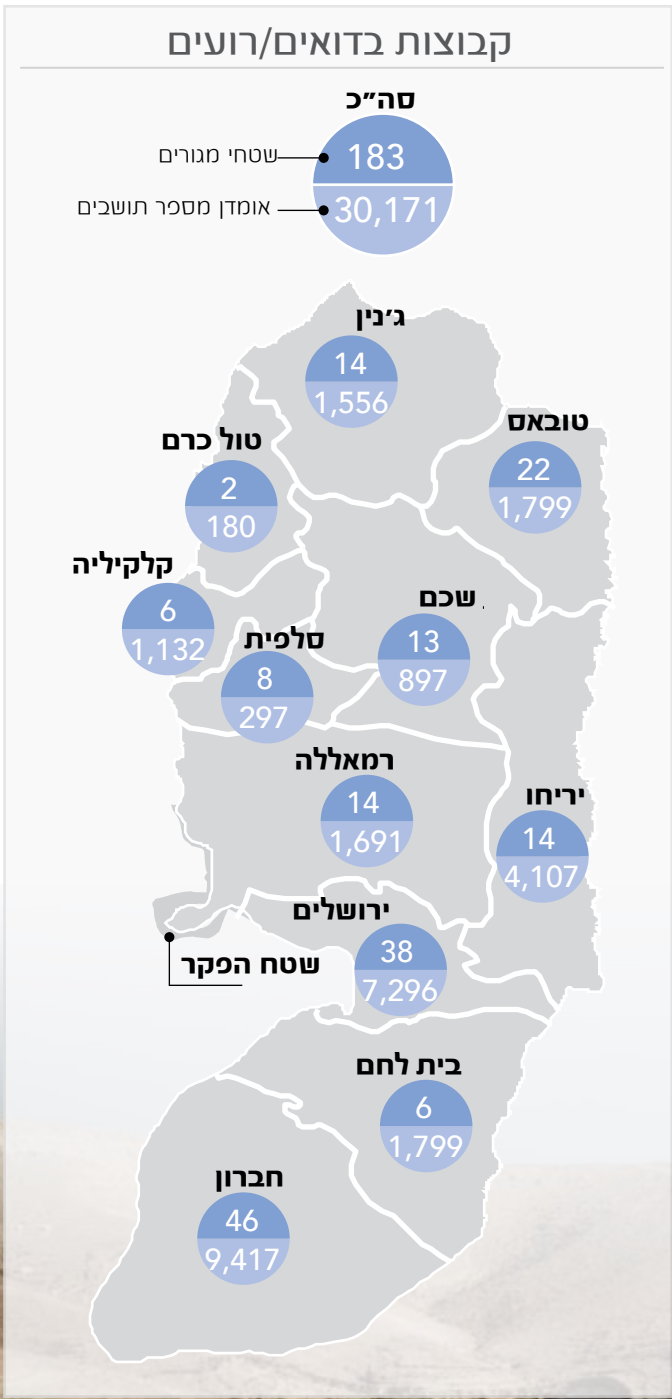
קבוצות בדואים/רועים

סה"כ
שטחי מגורים
183
אומדן מספר תושבים
30,171

ג'נין
14
1,556

טובאס
22
1,799

טול כרם
2
180

קלקיליה
6
1,132

שכם
13
897

סלפית
8
297

רמאללה
14
1,691

יריחו
14
4,107

ירושלים
38
7,296

שטח הפקר

בית לחם
6
1,799

חברון
46
9,417